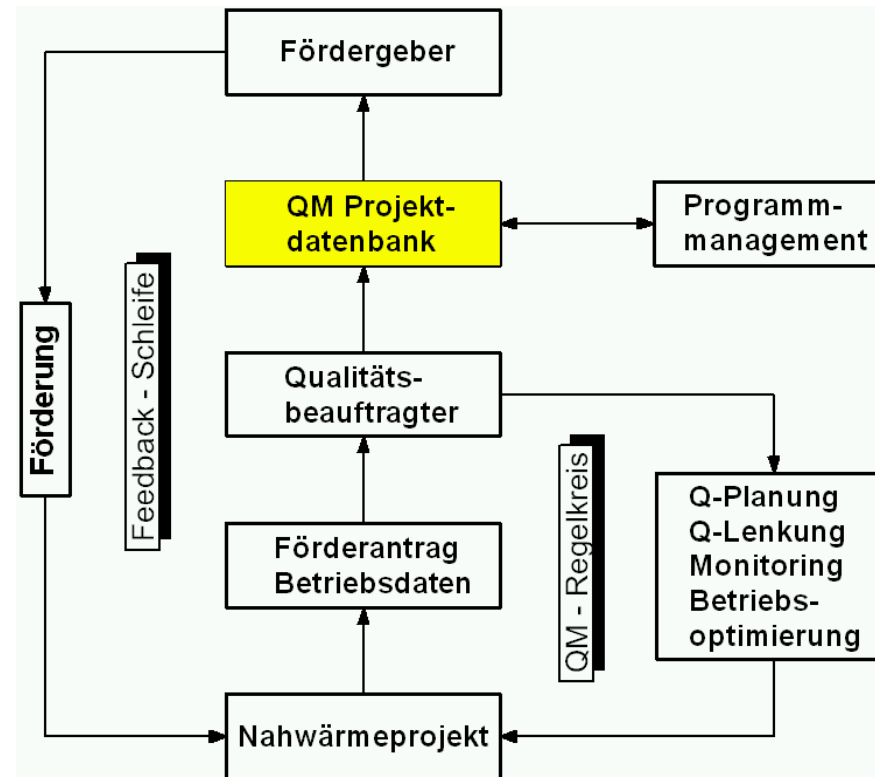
Fördergeber

QM Projektdatenbank

Programmmanagement

Förderung

Feedback - Schleife

Qualitätsbeauftragter

QM - Regelkreis

Q-Planung
Q-Lenkung
Monitoring
Betriebsoptimierung

Förderantrag
Betriebsdaten

Nahwärmeprojekt